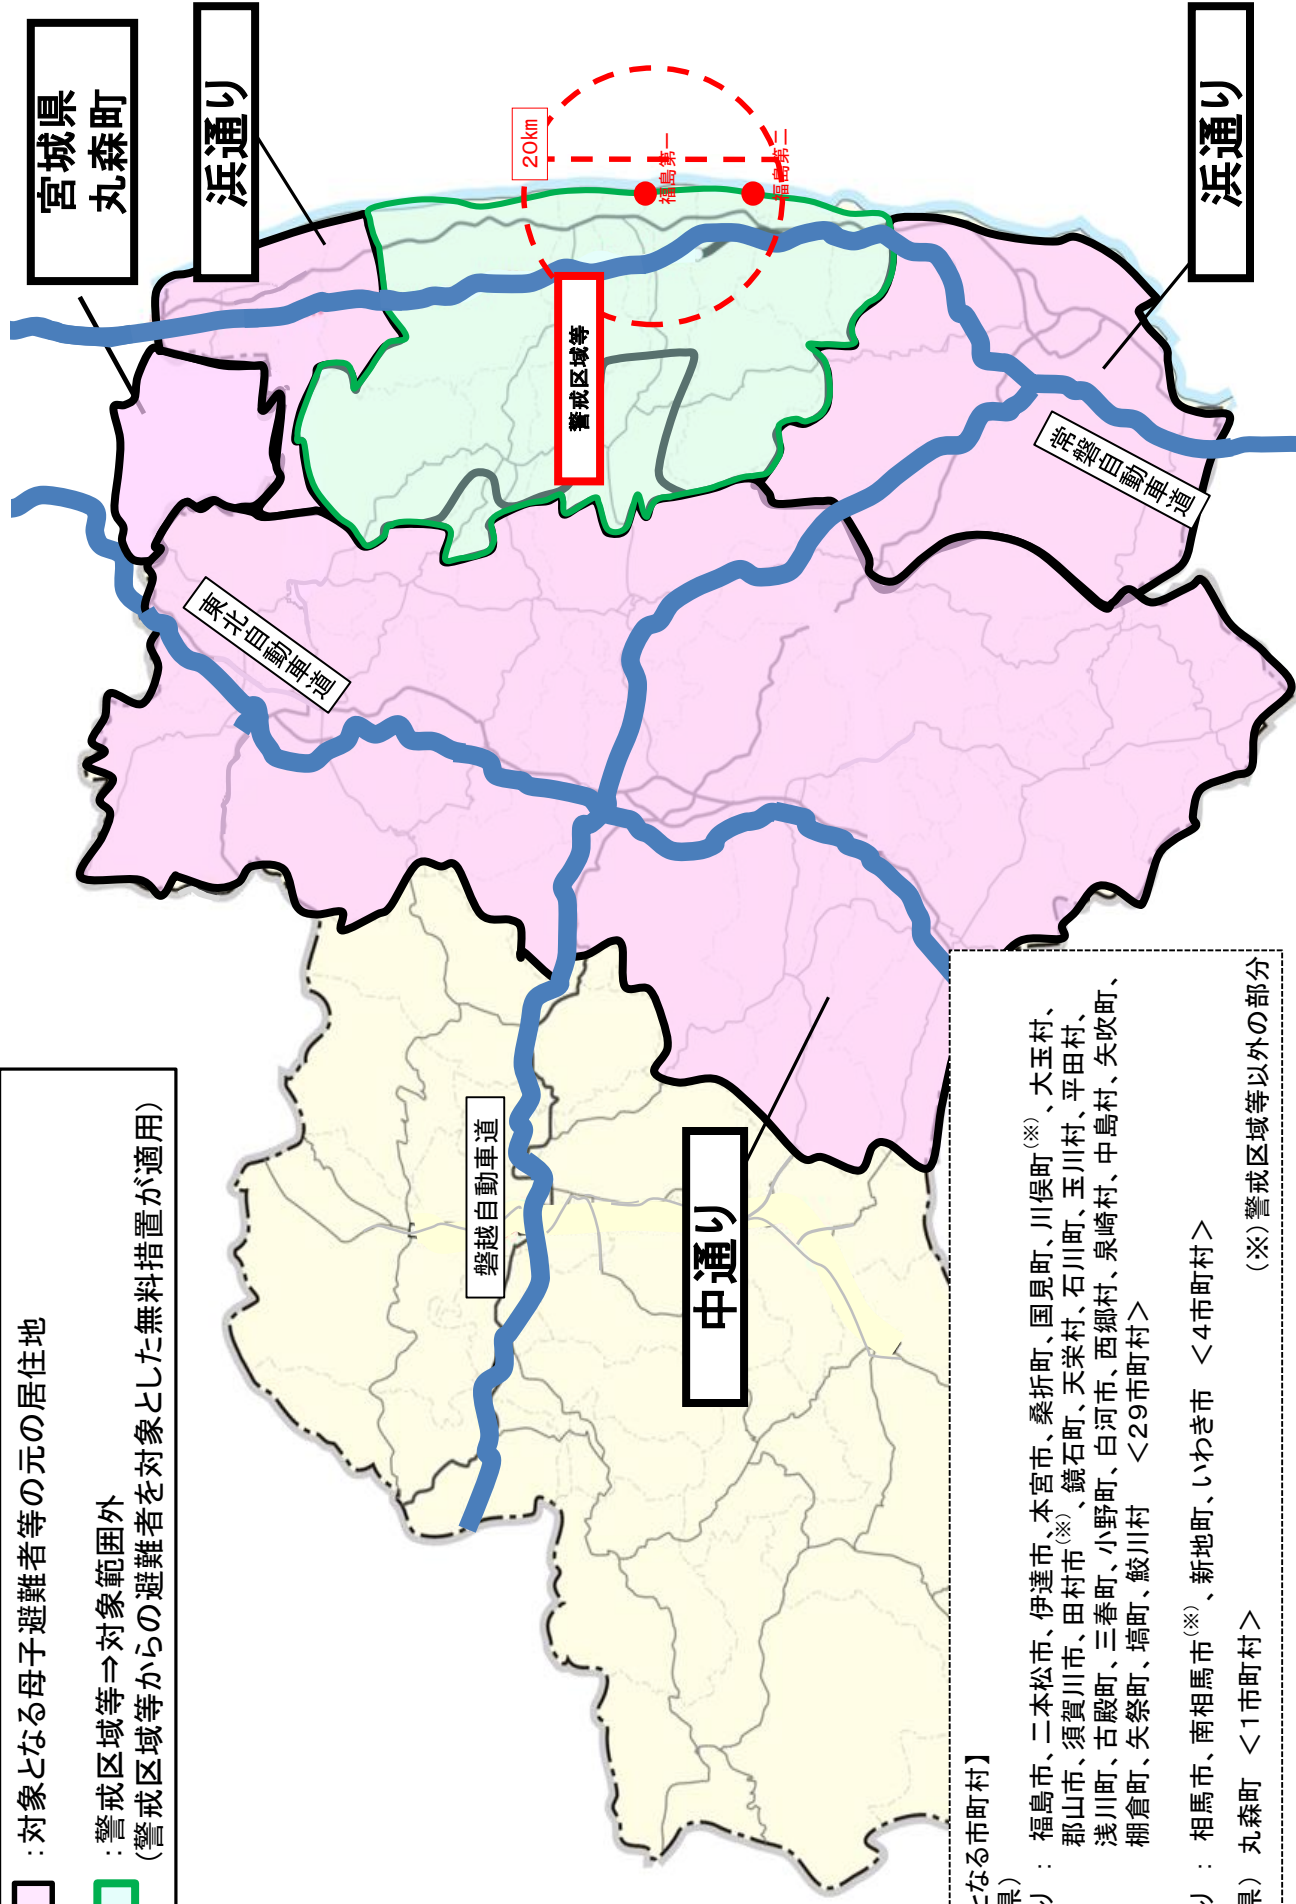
宮城県
丸森町

浜通り

浜通り

20km

福島第一

福島第二

警戒区域等

常磐自動車道

東北自動車道

磐越自動車道

中通り

：対象となる母子避難者等の元の居住地

：警戒区域等⇒対象範囲外
（警戒区域等からの避難者を対象とした無料措置が適用）

となる市町村】
県）

り：福島市、二本松市、伊達市、本宮市、桑折町、国見町、川俣町$^{(※)}$、大玉村、郡山市、須賀川市、田村市$^{(※)}$、鏡石町、天栄村、石川町、玉川村、平田村、浅川町、古殿町、三春町、小野町、白河市、西郷村、泉崎村、中島村、矢吹町、棚倉町、矢祭町、塙町、鮫川村　＜29市町村＞

り：相馬市、南相馬市$^{(※)}$、新地町、いわき市　＜4市町村＞

県）丸森町　＜1市町村＞

（※）警戒区域等以外の部分